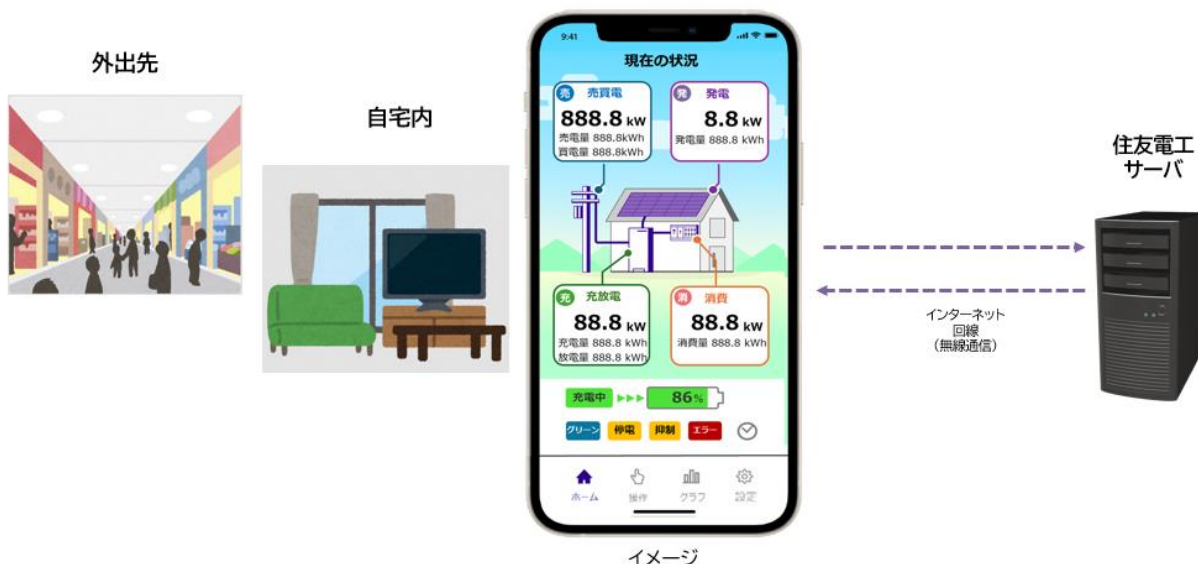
外出先

自宅内

9:41

現在の状況

売 売買電
888.8 kW
売電量 888.8kWh
買電量 888.8kWh

発 発電
8.8 kW
発電量 888.8 kWh

充 充放電
88.8 kW
充電量 888.8 kWh
放電量 888.8 kWh

消 消費
88.8 kW
消費量 888.8 kWh

充電中 86%

グリーン 停電 抑制 エラー

ホーム 操作 グラフ 設定

イメージ

住友電工
サーバ

インターネット
回線
(無線通信)